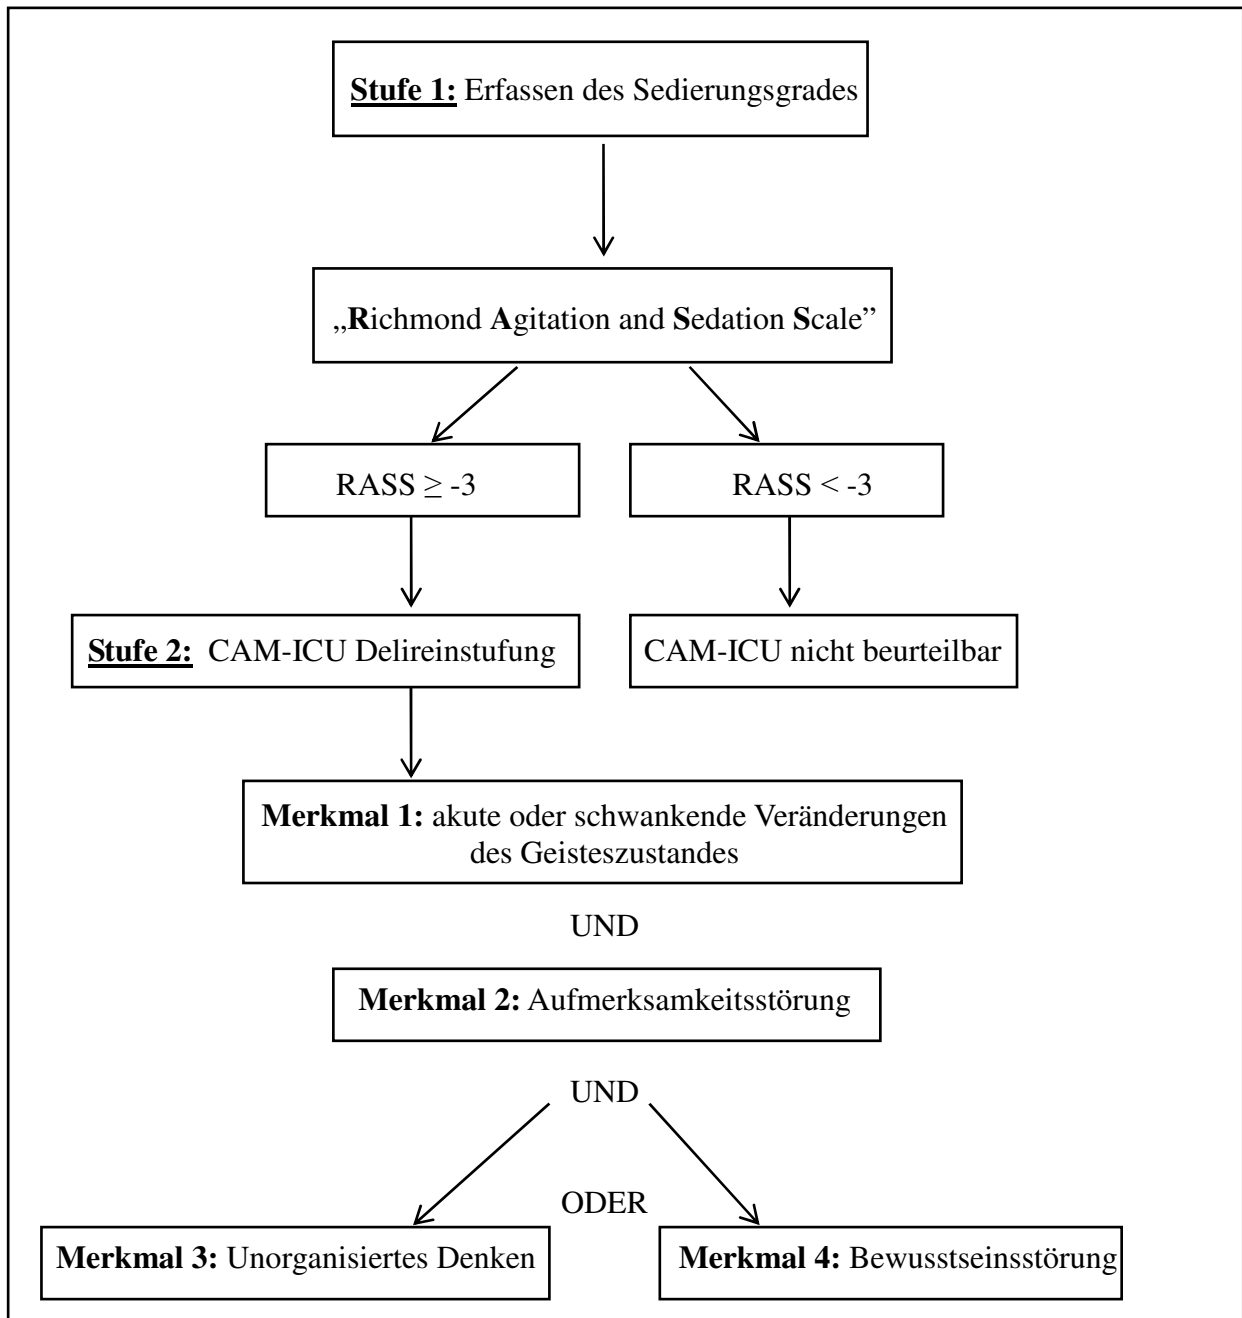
**Stufe 1:** Erfassen des Sedierungsgrades

„**R**ichmond **A**gitation and **S**edation **S**cale"

RASS $\geq$ -3

RASS < -3

**Stufe 2:** CAM-ICU Delireinstufung

CAM-ICU nicht beurteilbar

**Merkmal 1:** akute oder schwankende Veränderungen des Geisteszustandes

UND

**Merkmal 2:** Aufmerksamkeitsstörung

UND

ODER

**Merkmal 3:** Unorganisiertes Denken

**Merkmal 4:** Bewusstseinsstörung